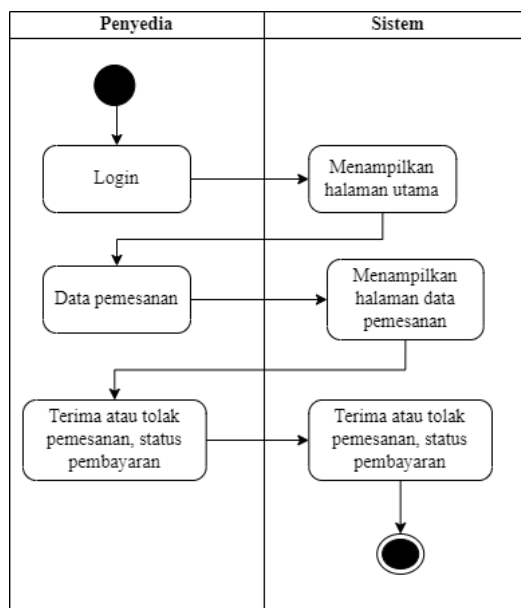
| Penyedia | Sistem |
|---|---|

Login

Menampilkan halaman utama

Data pemesanan

Menampilkan halaman data pemesanan

Terima atau tolak pemesanan, status pembayaran

Terima atau tolak pemesanan, status pembayaran